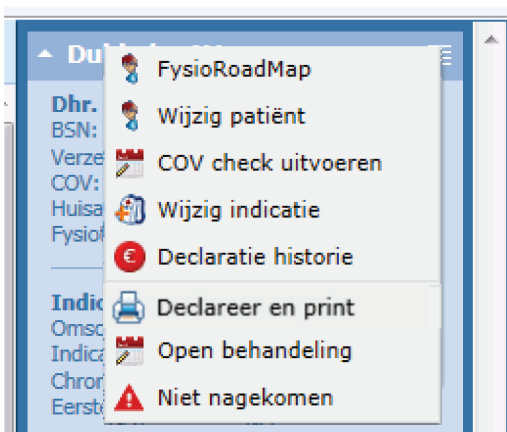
Dul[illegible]

Dhr.
BSN:
Verze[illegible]
COV:
Huisa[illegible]
Fysio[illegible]

Indic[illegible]
Omsc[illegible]
Indica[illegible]
Chron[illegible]
Eerst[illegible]

FysioRoadMap
Wijzig patiënt
COV check uitvoeren
Wijzig indicatie
€ Declaratie historie
Declareer en print
Open behandeling
Niet nagekomen